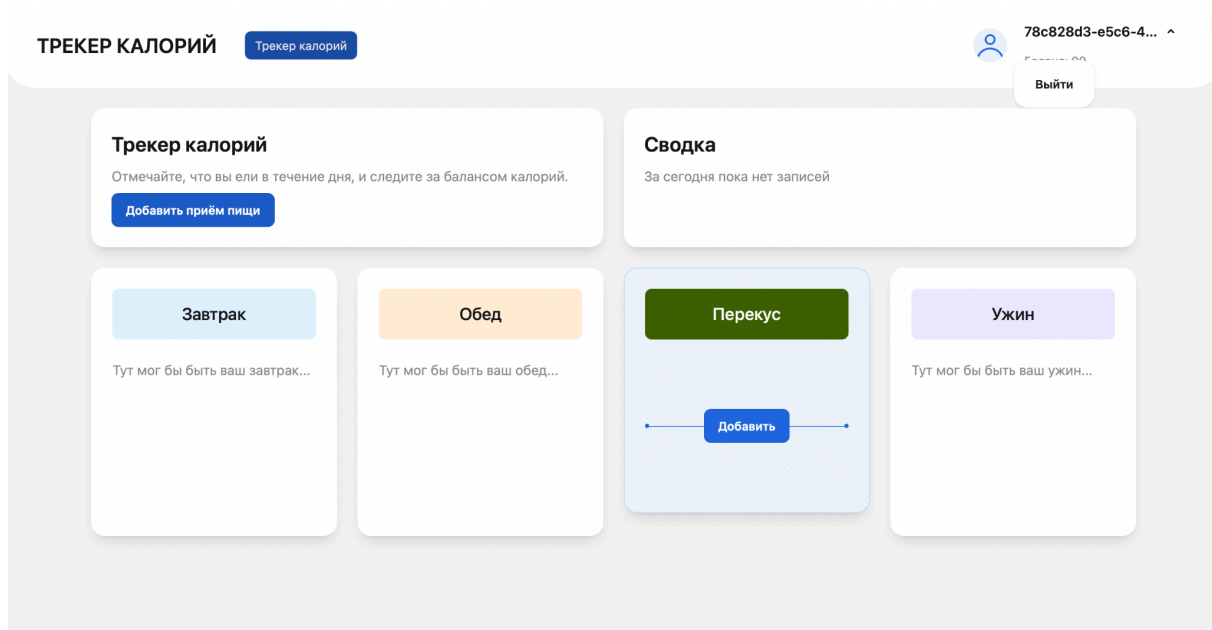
ТРЕКЕР КАЛОРИЙ

Трекер калорий

78c828d3-e5c6-4...

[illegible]

Выйти

Трекер калорий

Отмечайте, что вы ели в течение дня, и следите за балансом калорий.

Добавить приём пищи

Сводка

За сегодня пока нет записей

Завтрак

Тут мог бы быть ваш завтрак...

Обед

Тут мог бы быть ваш обед...

Перекус

Добавить

Ужин

Тут мог бы быть ваш ужин...